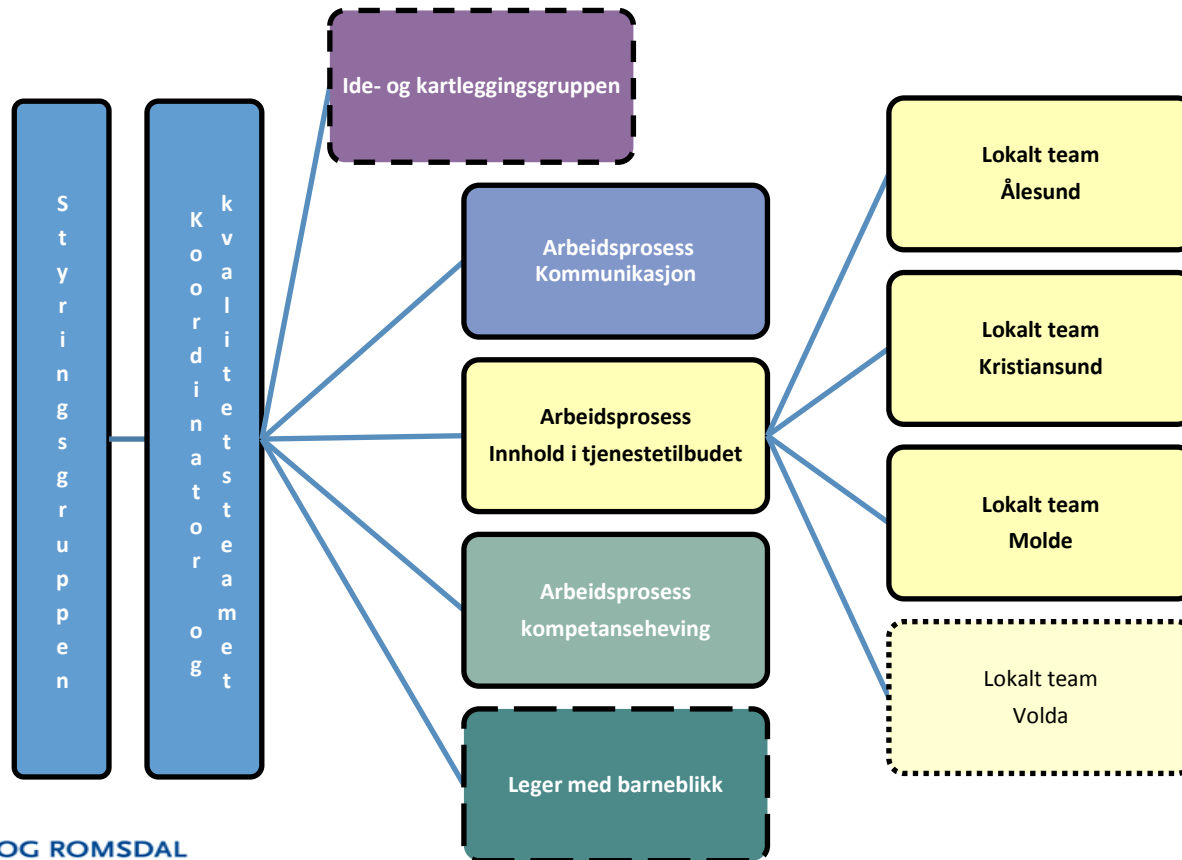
Styringsgruppen

Koordinator og kvalitetsteamet

Ide- og kartleggingsgruppen

Arbeidsprosess Kommunikasjon

Arbeidsprosess Innhold i tjenestetilbudet

Arbeidsprosess kompetanseheving

Leger med barneblikk

Lokalt team Ålesund

Lokalt team Kristiansund

Lokalt team Molde

Lokalt team Volda

OG ROMSDAL